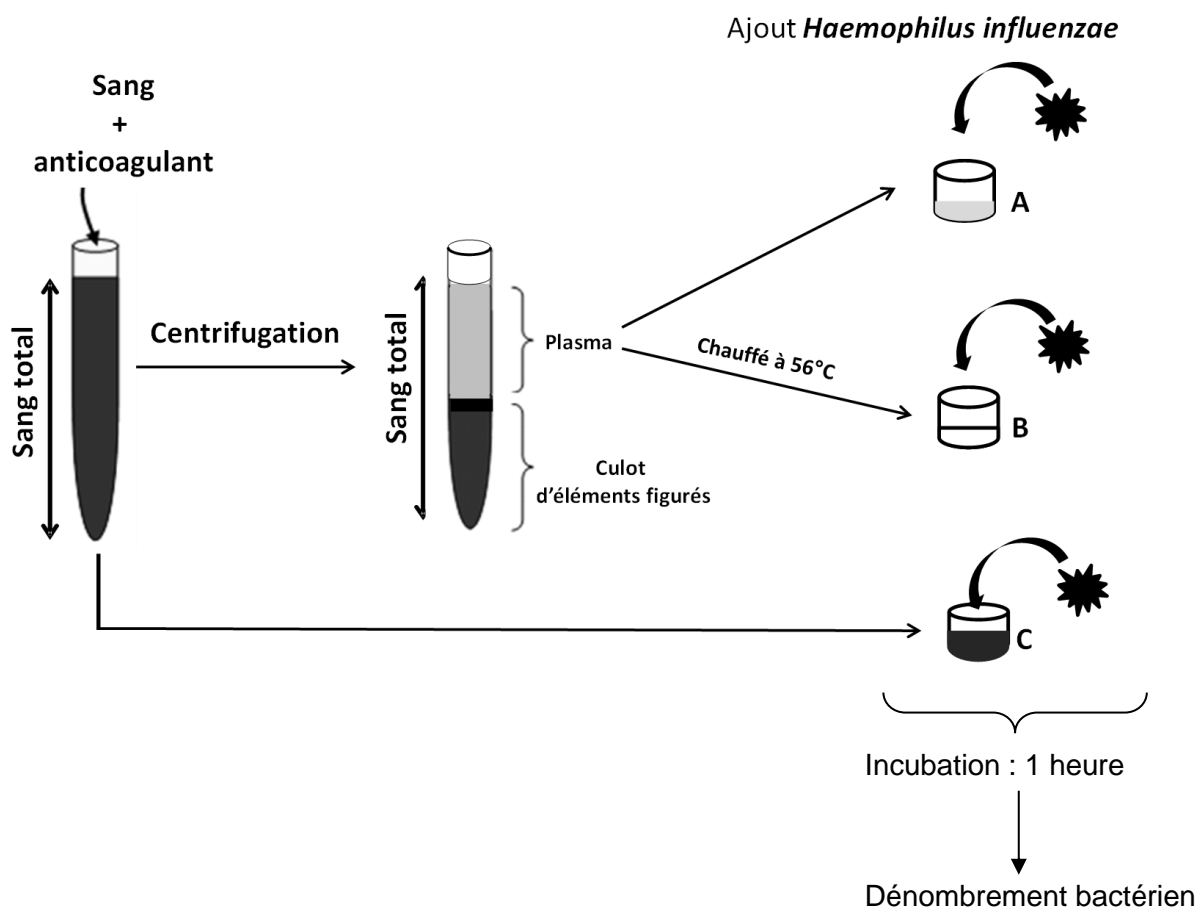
Ajout ***Haemophilus influenzae***

**Sang + anticoagulant**

**Sang total**

**Centrifugation**

**Sang total**

Plasma

Culot d'éléments figurés

**Chauffé à 56°C**

**A**

**B**

**C**

Incubation : 1 heure

Dénombrement bactérien